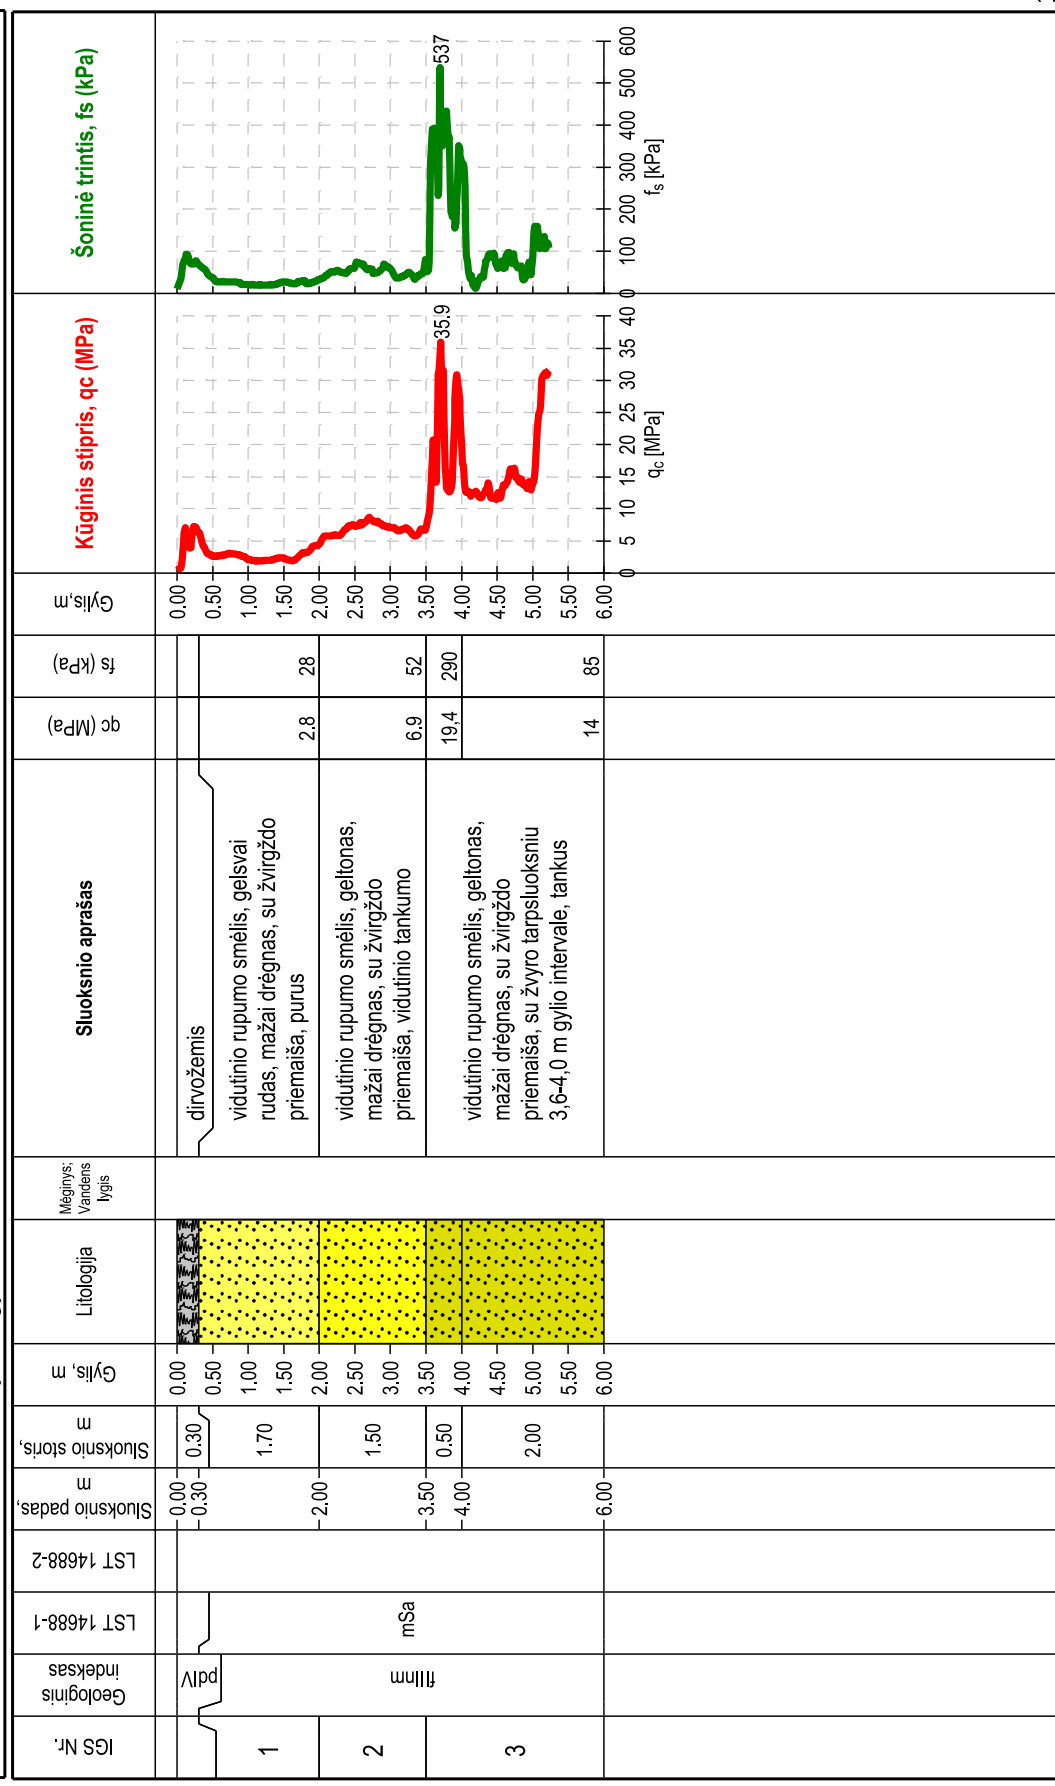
| IGS Nr. | Geologinis indeksas | LST 14688-1 | LST 14688-2 | Sluoksnio pados, m | Sluoksnio storis, m | Gylis, m | Litologija | Mėginys; Vandens lygis | Sluoksnio aprašas | qc (MPa) | fs (kPa) |
|---|---|---|---|---|---|---|---|---|---|---|---|
| | pdIV | | | 0.00 -0.30 | 0.30 | | | | dirvožemis | | |
| 1 | fIIIm | mSa | | -2.00 | 1.70 | | | | vidutinio rupumo smėlis, gelsvai rudas, mažai drėgnas, su žvirgždo priemaiša, purus | 2.8 | 28 |
| 2 | | | | -3.50 | 1.50 | | | | vidutinio rupumo smėlis, geltonas, mažai drėgnas, su žvirgždo priemaiša, vidutinio tankumo | 6.9 | 52 |
| 3 | | | | -4.00 | 0.50 | | | | vidutinio rupumo smėlis, geltonas, mažai drėgnas, su žvirgždo priemaiša, su žvyro tarpsluoksniu 3,6-4,0 m gylio intervale, tankus | 19,4 | 290 |
| | | | | -6.00 | 2.00 | | | | | 14 | 85 |

Gylis, m: 0.00 0.50 1.00 1.50 2.00 2.50 3.00 3.50 4.00 4.50 5.00 5.50 6.00

Gylis,m: 0.00 0.50 1.00 1.50 2.00 2.50 3.00 3.50 4.00 4.50 5.00 5.50 6.00

Kūginis stipris, qc (MPa)
35.9
0 5 10 15 20 25 30 35 40
$q_c$ [MPa]

Šoninė trintis, fs (kPa)
537
0 100 200 300 400 500 600
$f_s$ [kPa]